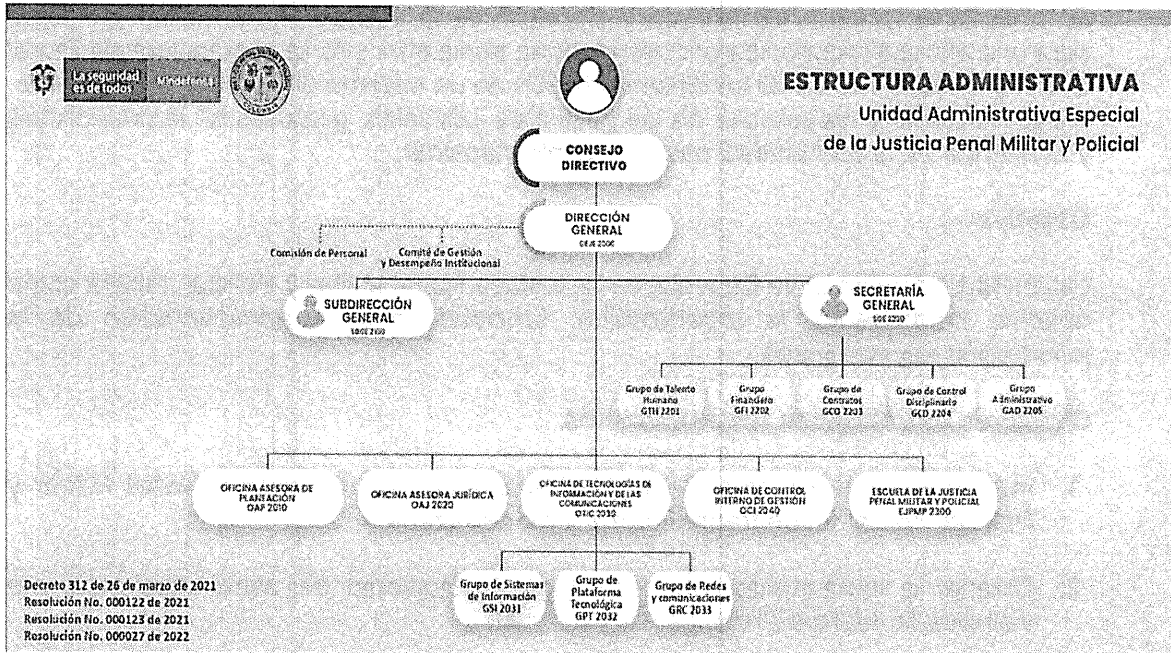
La seguridad es de todos Mindefensa

ESTRUCTURA ADMINISTRATIVA
Unidad Administrativa Especial de la Justicia Penal Militar y Policial

CONSEJO DIRECTIVO

DIRECCIÓN GENERAL
DEJE 2000

Comisión de Personal

Comité de Gestión y Desempeño Institucional

SUBDIRECCIÓN GENERAL
SDGE 2100

SECRETARÍA GENERAL
SGE 2200

Grupo de Talento Humano GTH 2201

Grupo Financiero GFI 2202

Grupo de Contratos GCO 2203

Grupo de Control Disciplinario GCD 2204

Grupo Administrativo GAD 2205

OFICINA ASESORA DE PLANEACIÓN OAP 2010

OFICINA ASESORA JURÍDICA OAJ 2020

OFICINA DE TECNOLOGÍAS DE INFORMACIÓN Y DE LAS COMUNICACIONES OTIC 2030

OFICINA DE CONTROL INTERNO DE GESTIÓN OCI 2040

ESCUELA DE LA JUSTICIA PENAL MILITAR Y POLICIAL EJPMP 2300

Grupo de Sistemas de Información GSI 2031

Grupo de Plataforma Tecnológica GPT 2032

Grupo de Redes y comunicaciones GRC 2033

Decreto 312 de 26 de marzo de 2021
Resolución No. 000122 de 2021
Resolución No. 000123 de 2021
Resolución No. 000027 de 2022